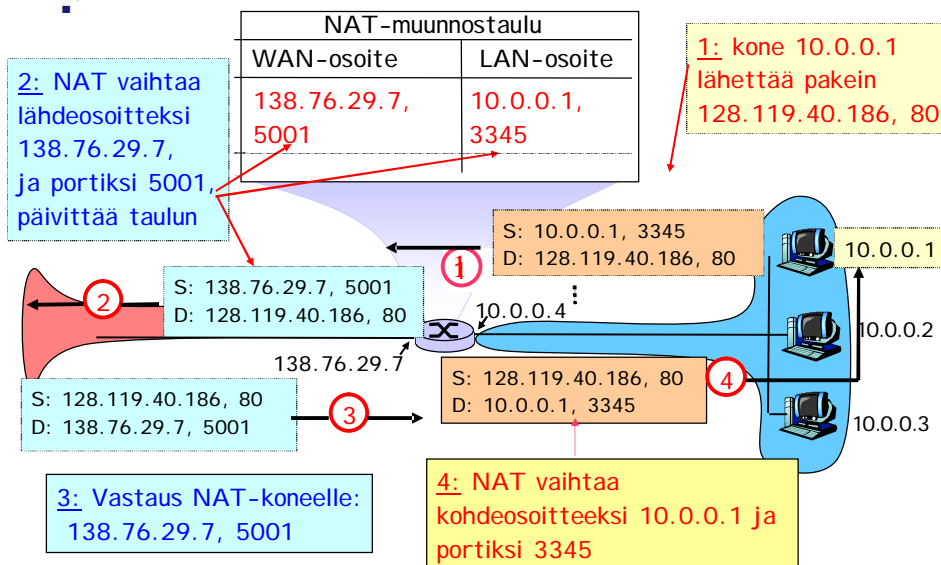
| NAT-muunnostaulu | |
|---|---|
| WAN-osoite | LAN-osoite |
| 138.76.29.7, 5001 | 10.0.0.1, 3345 |

2: NAT vaihtaa lähdeosoitteksi 138.76.29.7, ja portiksi 5001, päivittää taulun

1: kone 10.0.0.1 lähettää pakein 128.119.40.186, 80

S: 10.0.0.1, 3345
D: 128.119.40.186, 80

1

10.0.0.1

2

S: 138.76.29.7, 5001
D: 128.119.40.186, 80

10.0.0.4

10.0.0.2

138.76.29.7

S: 128.119.40.186, 80
D: 10.0.0.1, 3345

4

S: 128.119.40.186, 80
D: 138.76.29.7, 5001

3

10.0.0.3

3: Vastaus NAT-koneelle: 138.76.29.7, 5001

4: NAT vaihtaa kohdeosoitteeksi 10.0.0.1 ja portiksi 3345